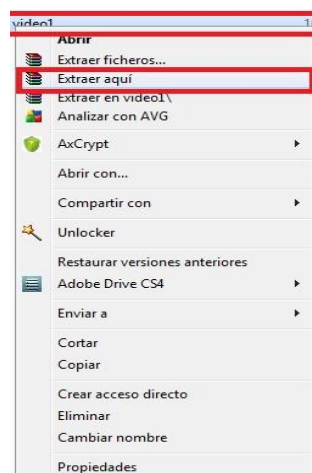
video1

Abrir
Extraer ficheros...
Extraer aquí
Extraer en video1\
Analizar con AVG
AxCrypt
Abrir con...
Compartir con
Unlocker
Restaurar versiones anteriores
Adobe Drive CS4
Enviar a
Cortar
Copiar
Crear acceso directo
Eliminar
Cambiar nombre
Propiedades